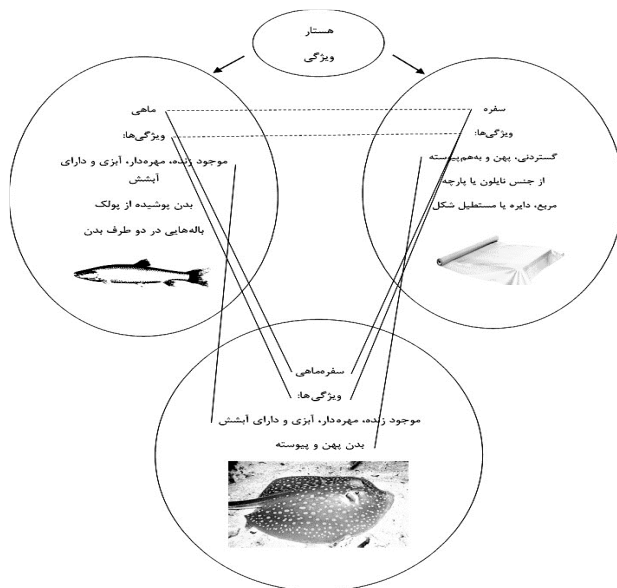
هستار
ویژگی

ماهی
ویژگی‌ها:
موجود زنده، مهره‌دار، آبزی و دارای آبشش
بدن پوشیده از پولک
باله‌هایی در دو طرف بدن

سفره
ویژگی‌ها:
گستردنی، پهن و به‌هم‌پیوسته
از جنس نایلون یا پارچه
مربع، دایره یا مستطیل شکل

سفره‌ماهی
ویژگی‌ها:
موجود زنده، مهره‌دار، آبزی و دارای آبشش
بدن پهن و پیوسته